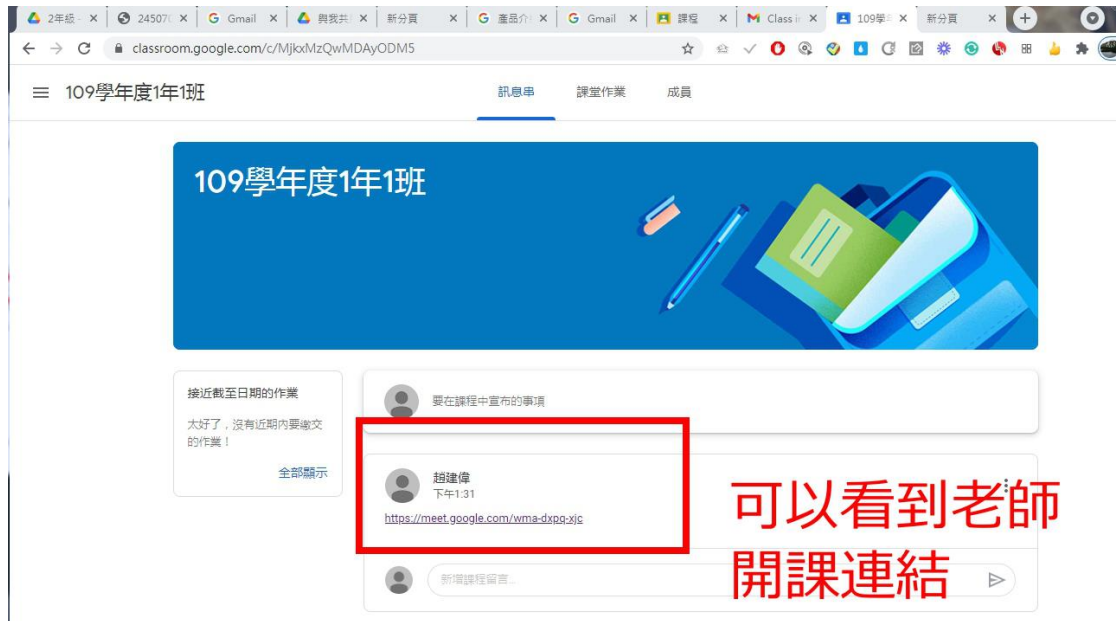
2年級 - ×
24507( ×
Gmail ×
興我共 ×
新分頁 ×
產品介 ×
Gmail ×
課程 ×
Class i ×
109學 ×
新分頁 ×

classroom.google.com/c/MjkxMzQwMDAyODM5

109學年度1年1班

訊息串
課堂作業
成員

109學年度1年1班

接近截至日期的作業

太好了，沒有近期內要繳交的作業！

全部顯示

要在課程中宣布的事項

趙建偉
下午1:31

https://meet.google.com/wma-dxpq-xjc

新增課程留言...

可以看到老師開課連結